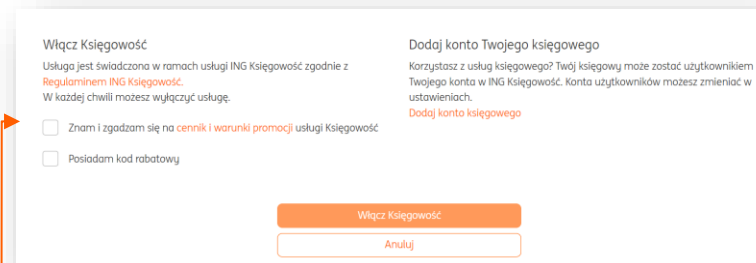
Włącz Księgowość

Usługa jest świadczona w ramach usługi ING Księgowość zgodnie z Regulaminem ING Księgowość.
W każdej chwili możesz wyłączyć usługę.

Znam i zgadzam się na cennik i warunki promocji usługi Księgowość

Posiadam kod rabatowy

Dodaj konto Twojego księgowego

Korzystasz z usług księgowego? Twój księgowy może zostać użytkownikiem Twojego konta w ING Księgowość. Konta użytkowników możesz zmieniać w ustawieniach.
Dodaj konto księgowego

Włącz Księgowość

Anuluj